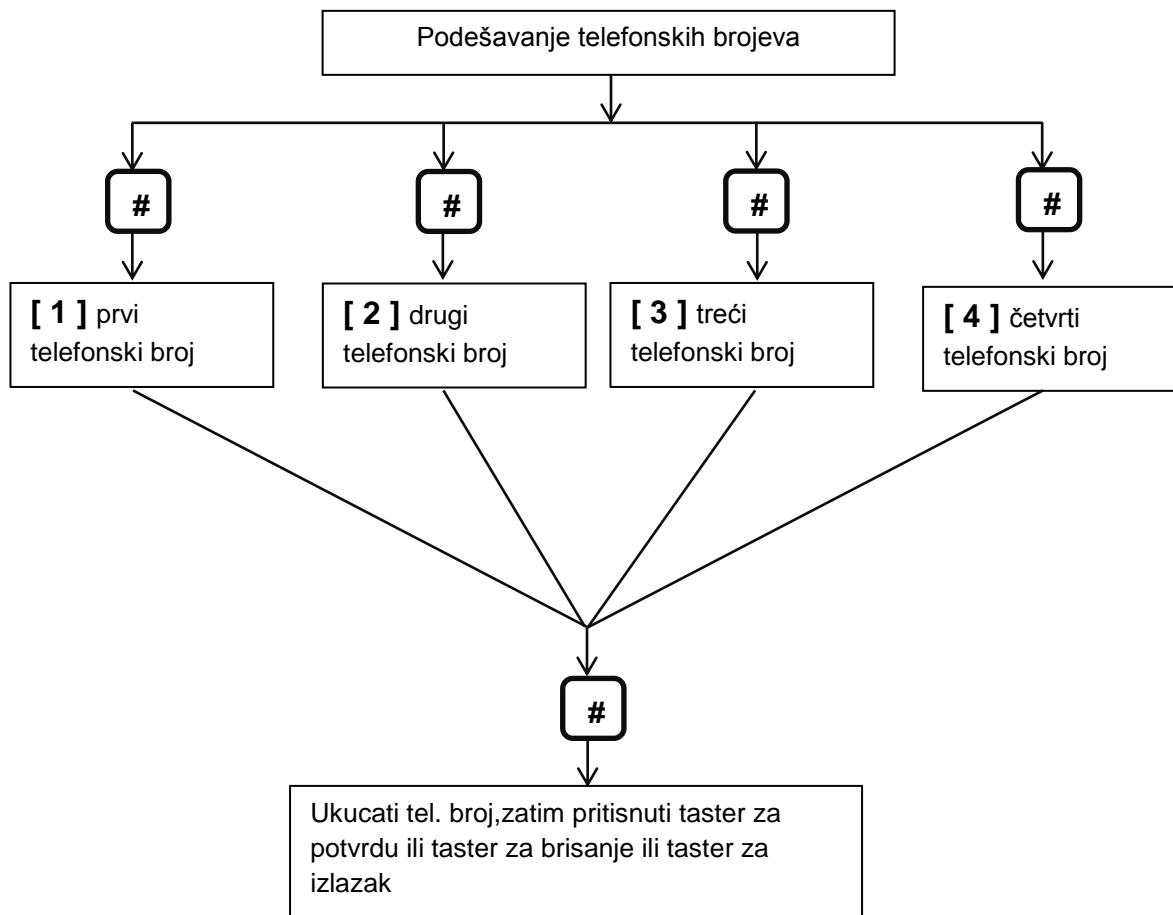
Podešavanje telefonskih brojeva

#

#

#

#

**[ 1 ]** prvi telefonski broj

**[ 2 ]** drugi telefonski broj

**[ 3 ]** treći telefonski broj

**[ 4 ]** četvrti telefonski broj

#

Ukucati tel. broj,zatim pritisnuti taster za potvrdu ili taster za brisanje ili taster za izlazak